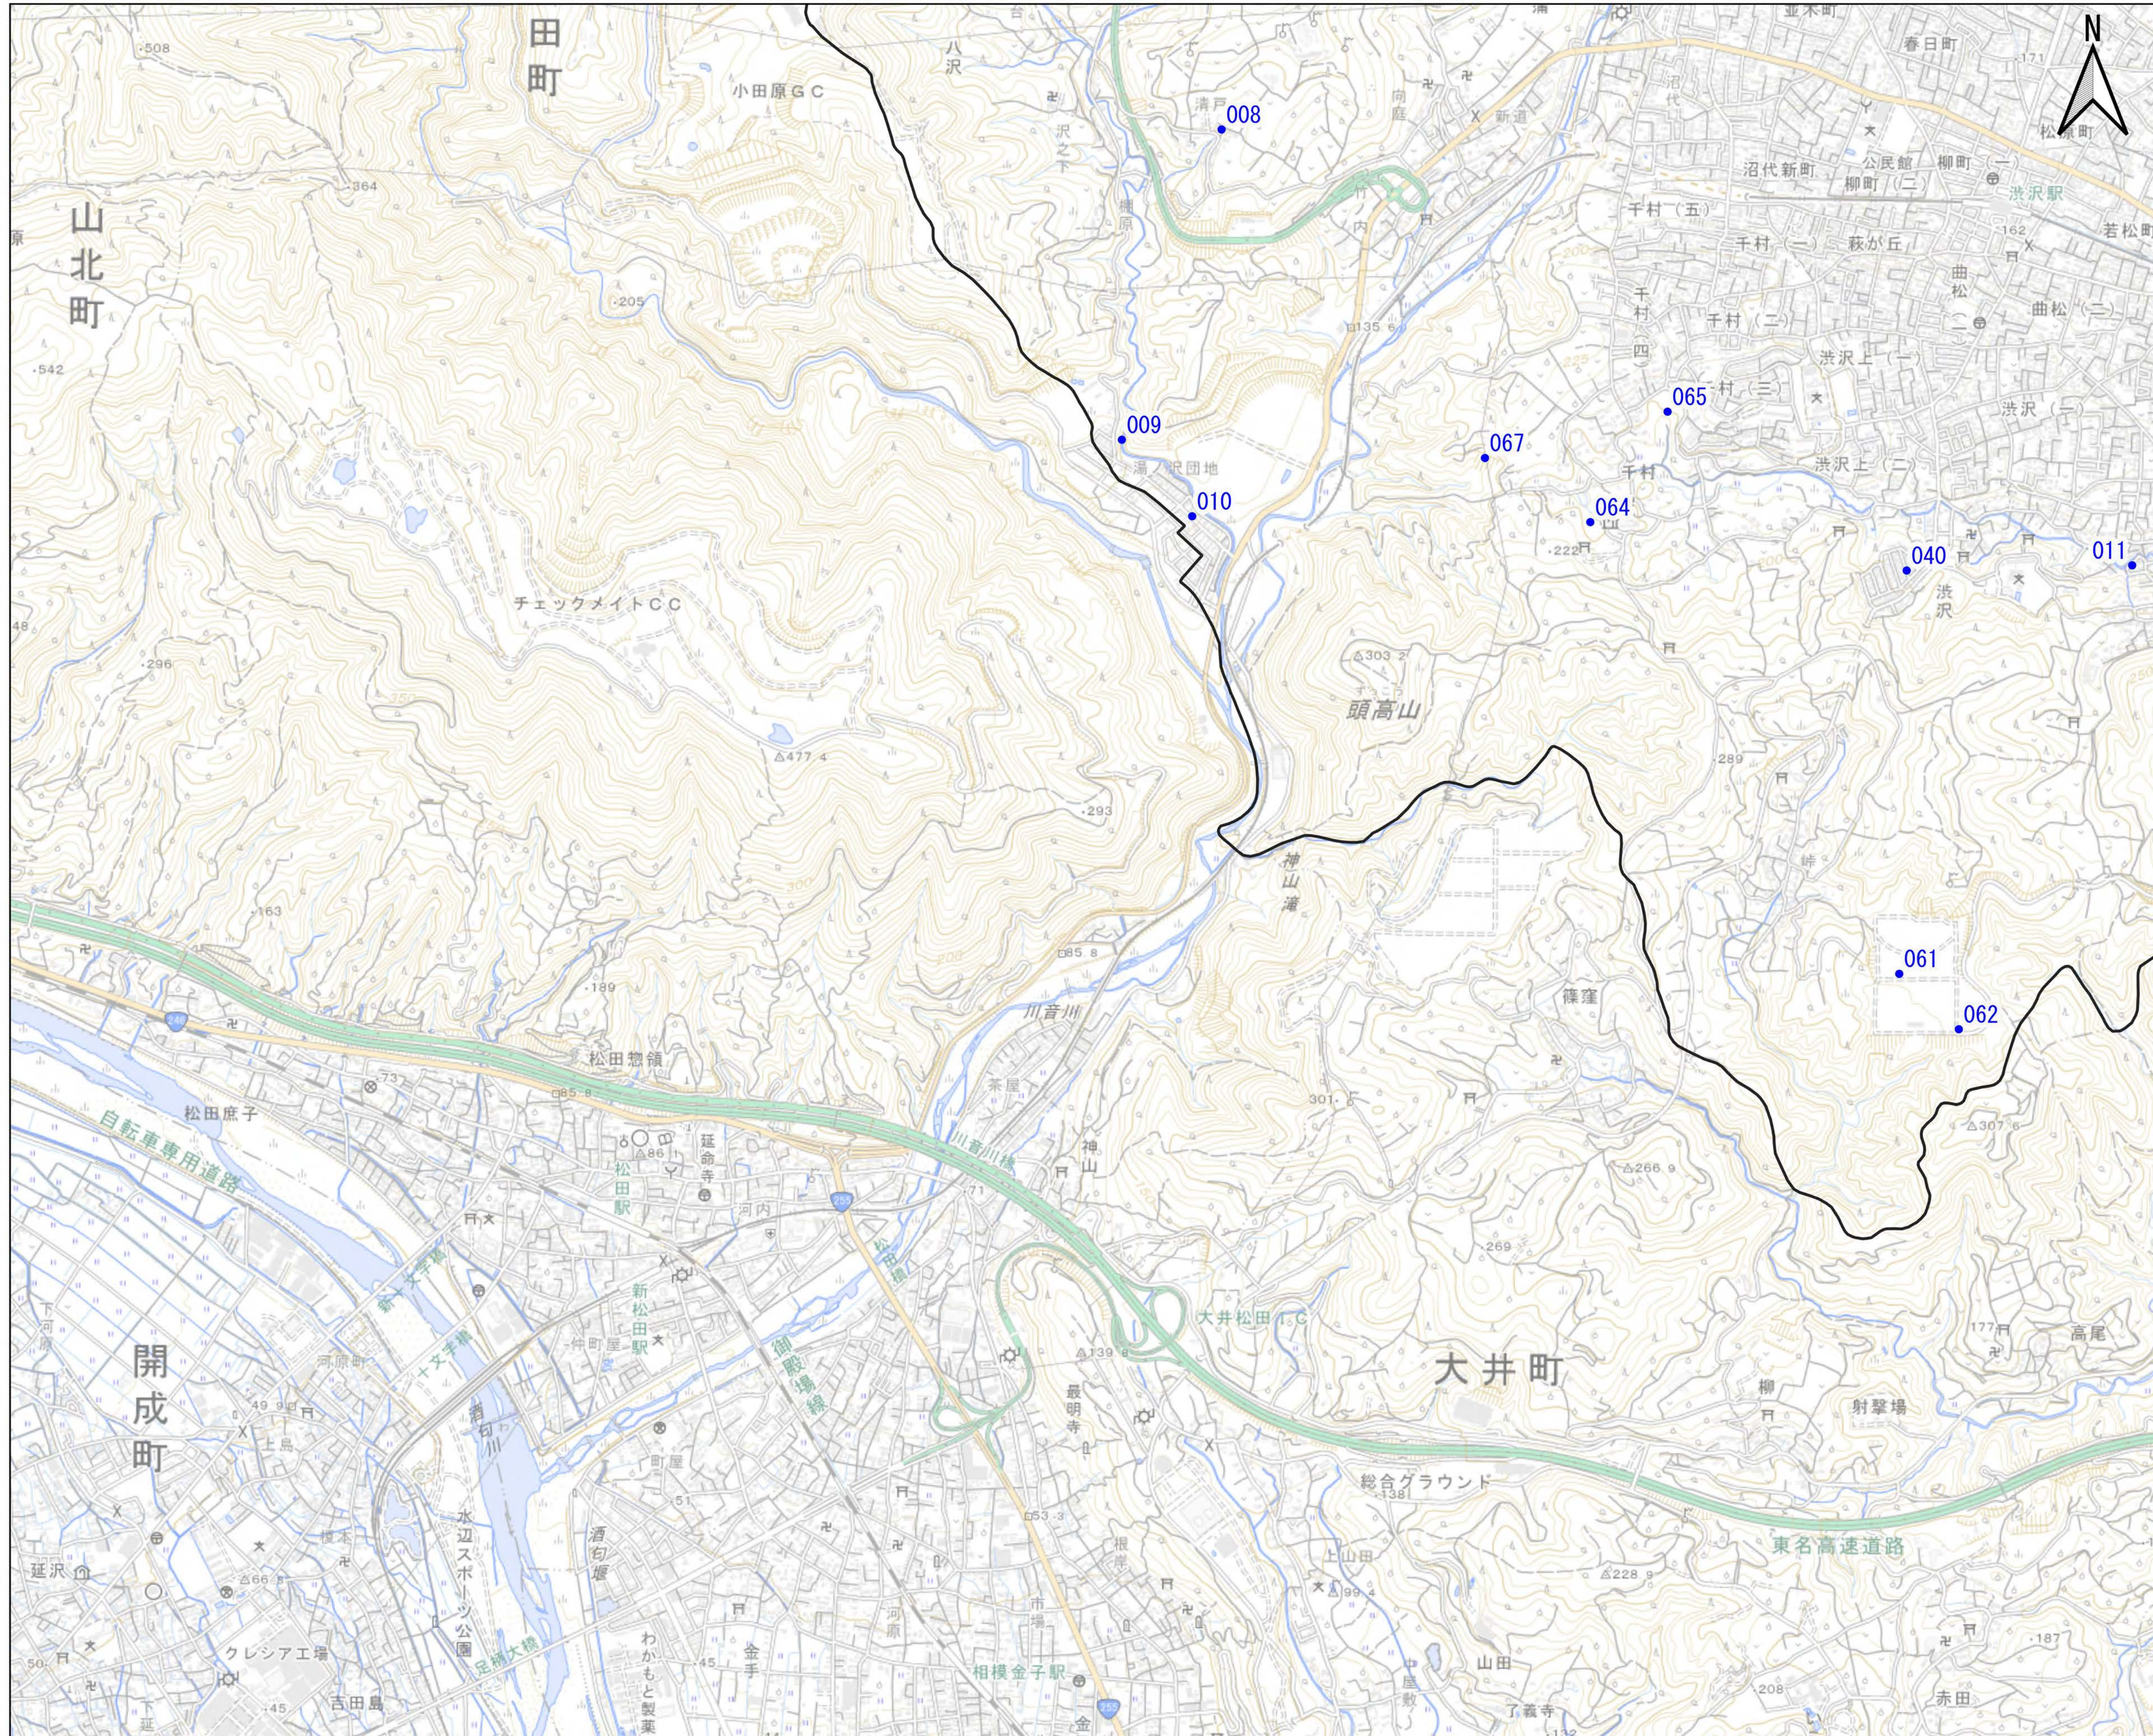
N

田
町

小田原ＧＣ

山
北
町

508
364
205
542
296
48
163
189

チェックメイトＣＣ

477.4
293

008
009
010
067
065
064
040
011
061
062

湯ノ沢団地
135.6
303
頭高山
222
289
神山滝
85.8
川音川
茶屋
神山
301
266.9
269
307
177
高尾
柳
射撃場
篠窪

八沢
清戸
沢之下
向原
新道
沼代新町
公民館
柳町
渋沢駅
春日町
松原町
若松町
千村（五）
千村（一）
萩が丘
曲松
千村（四）
千村（二）
千村（三）
渋沢上（一）
渋沢（一）
渋沢上（二）
千村
渋沢
曲松（二）

松田惣領
松田庶子
自転車専用道路
73
85.8
延命寺
松田駅
河内
新松田駅
仲町屋
十文字橋
酒匂川
御殿場線
大井松田ＩＣ
大井町
139
最明寺
総合グラウンド
東名高速道路
138
99.4
上山田
山田
228.9
187
赤田
了義寺
中屋敷
208

開
成
町

延沢
クレシア工場
吉田島
水辺スポーツ公園
足柄大橋
町屋
酒匂堰
わかもと製薬
金手
相模金子駅
河原
市場
根岸
53.3
49.9
66
50
45
51